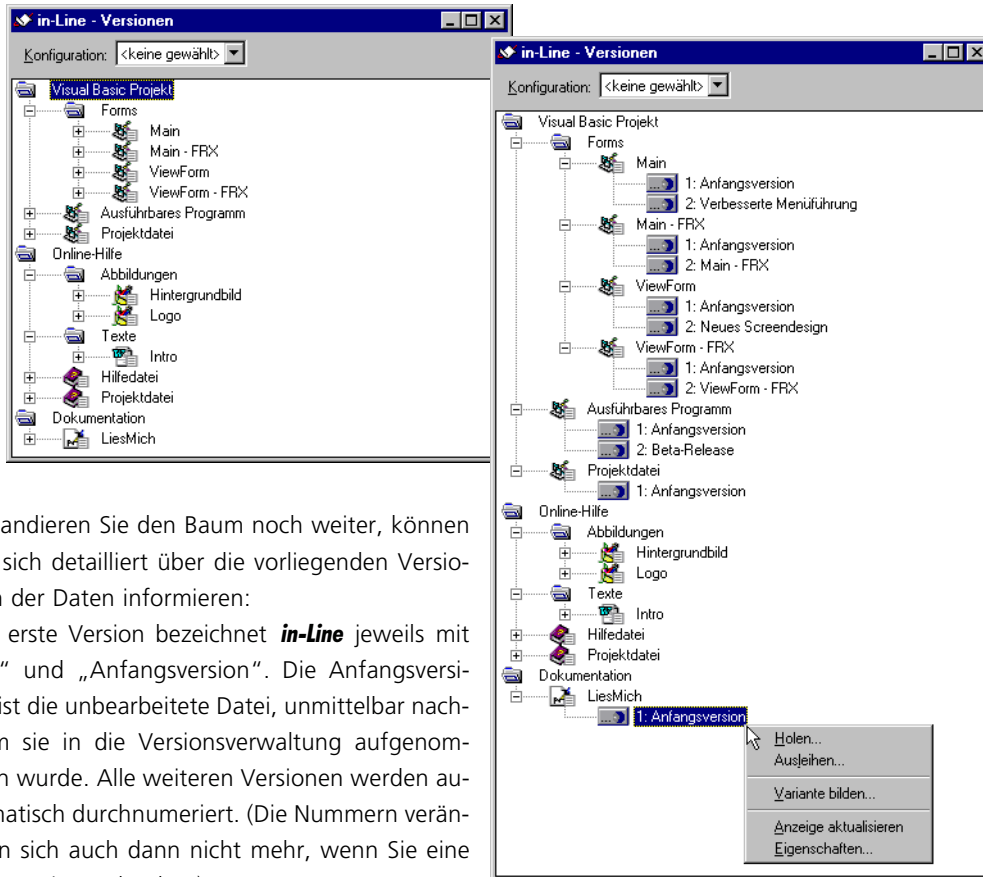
in-Line - Versionen

Konfiguration: <keine gewählt>

Visual Basic Projekt
Forms
Main
Main - FRX
ViewForm
ViewForm - FRX
Ausführbares Programm
Projektdatei
Online-Hilfe
Abbildungen
Hintergrundbild
Logo
Texte
Intro
Hilfedatei
Projektdatei
Dokumentation
LiesMich

in-Line - Versionen

Konfiguration: <keine gewählt>

Visual Basic Projekt
Forms
Main
1: Anfangsversion
2: Verbesserte Menüführung
Main - FRX
1: Anfangsversion
2: Main - FRX
ViewForm
1: Anfangsversion
2: Neues Screendesign
ViewForm - FRX
1: Anfangsversion
2: ViewForm - FRX
Ausführbares Programm
1: Anfangsversion
2: Beta-Release
Projektdatei
1: Anfangsversion
Online-Hilfe
Abbildungen
Hintergrundbild
Logo
Texte
Intro
Hilfedatei
Projektdatei
Dokumentation
LiesMich
1: Anfangsversion

Holen...
Ausleihen...
Variante bilden...
Anzeige aktualisieren
Eigenschaften...

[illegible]andieren Sie den Baum noch weiter, können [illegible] sich detailliert über die vorliegenden Versio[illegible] der Daten informieren:

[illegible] erste Version bezeichnet in-Line jeweils mit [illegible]" und „Anfangsversion". Die Anfangsversi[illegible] ist die unbearbeitete Datei, unmittelbar nach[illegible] sie in die Versionsverwaltung aufgenom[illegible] wurde. Alle weiteren Versionen werden au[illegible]matisch durchnumeriert. (Die Nummern verän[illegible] sich auch dann nicht mehr, wenn Sie eine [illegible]